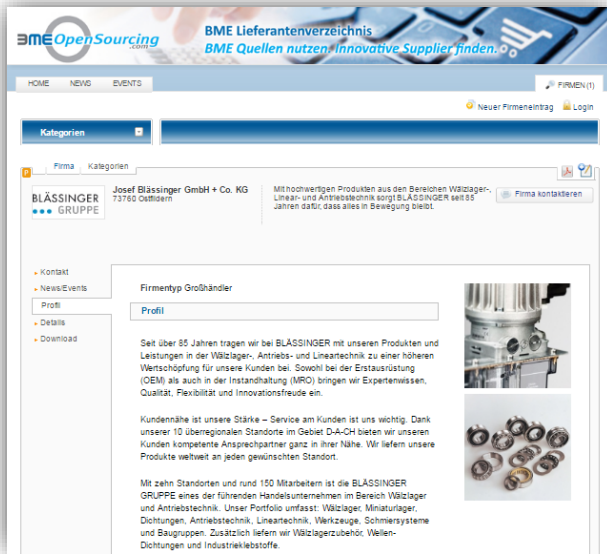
BME OpenSourcing.com

BME Lieferantenverzeichnis
BME Quellen nutzen, Innovative Supplier finden.

HOME NEWS EVENTS

FIRMEN (1)

Neuer Firmeneintrag Login

Kategorien

P Firma Kategorien

BLÄSSINGER GRUPPE

Josef Blässinger GmbH + Co. KG
73760 Ostfildern

Mit hochwertigen Produkten aus den Bereichen Wälzlager-, Linear- und Antriebstechnik sorgt BLÄSSINGER seit 85 Jahren dafür, dass alles in Bewegung bleibt.

Firma kontaktieren

Kontakt
News/Events
Profil
Details
Download

Firmentyp Großhändler

Profil

Seit über 85 Jahren tragen wir bei BLÄSSINGER mit unseren Produkten und Leistungen in der Wälzlager-, Antriebs- und Lineartechnik zu einer höheren Wertschöpfung für unsere Kunden bei. Sowohl bei der Erstausrüstung (OEM) als auch in der Instandhaltung (MRO) bringen wir Expertenwissen, Qualität, Flexibilität und Innovationsfreude ein.

Kundennähe ist unsere Stärke – Service am Kunden ist uns wichtig. Dank unserer 10 überregionalen Standorte im Gebiet D-A-CH bieten wir unseren Kunden kompetente Ansprechpartner ganz in ihrer Nähe. Wir liefern unsere Produkte weltweit an jeden gewünschten Standort.

Mit zehn Standorten und rund 150 Mitarbeitern ist die BLÄSSINGER GRUPPE eines der führenden Handelsunternehmen im Bereich Wälzlager und Antriebstechnik. Unser Portfolio umfasst: Wälzlager, Miniaturlager, Dichtungen, Antriebstechnik, Lineartechnik, Werkzeuge, Schmiersysteme und Baugruppen. Zusätzlich liefern wir Wälzlagerzubehör, Wellen-Dichtungen und Industrieklebstoffe.